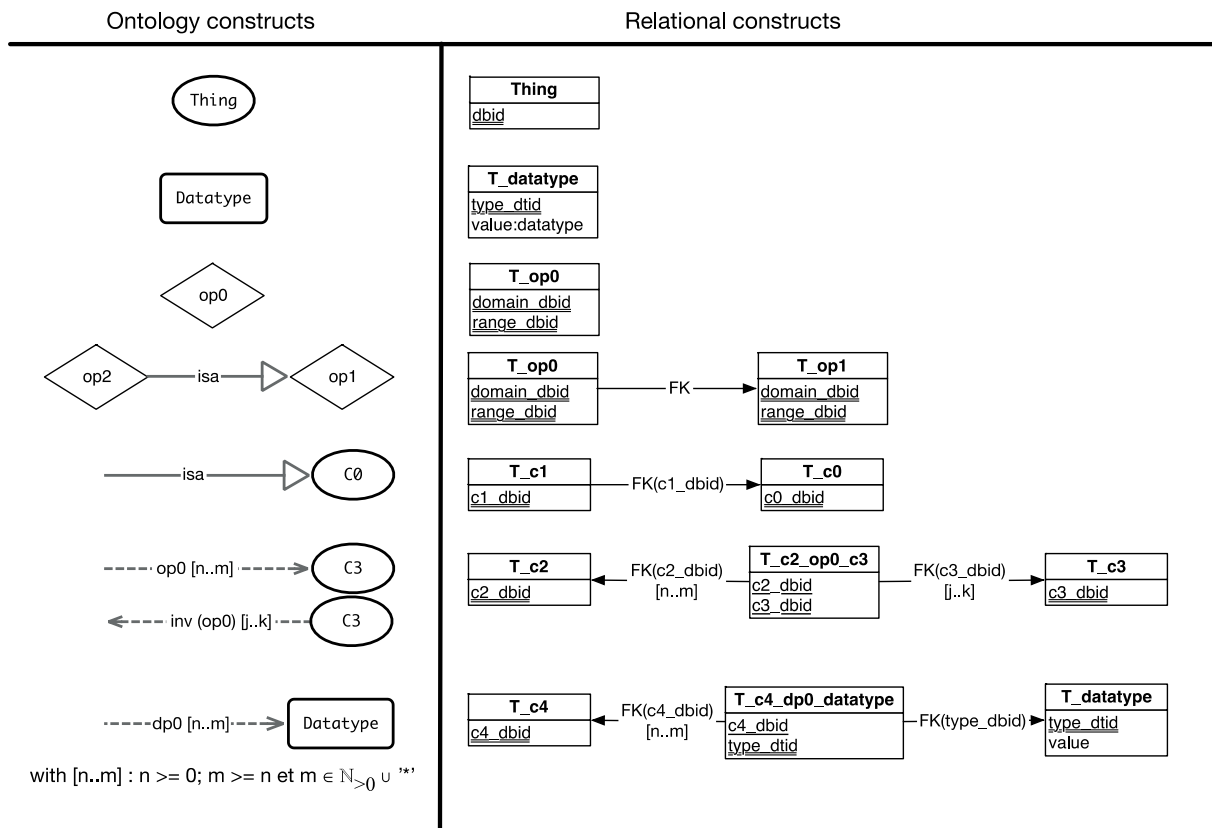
Ontology constructs

Relational constructs

Thing

| Thing |
|---|
| dbid |

Datatype

| T_datatype |
|---|
| type_dtid |
| value:datatype |

op0

| T_op0 |
|---|
| domain_dbid |
| range_dbid |

op2 isa op1

| T_op0 |
|---|
| domain_dbid |
| range_dbid |

FK

| T_op1 |
|---|
| domain_dbid |
| range_dbid |

isa C0

| T_c1 |
|---|
| c1_dbid |

FK(c1_dbid)

| T_c0 |
|---|
| c0_dbid |

op0 [n..m] C3

inv (op0) [j..k] C3

| T_c2 |
|---|
| c2_dbid |

FK(c2_dbid) [n..m]

| T_c2_op0_c3 |
|---|
| c2_dbid |
| c3_dbid |

FK(c3_dbid) [j..k]

| T_c3 |
|---|
| c3_dbid |

dp0 [n..m] Datatype

with [n..m] : n >= 0; m >= n et m $\in \mathbb{N}_{>0} \cup$ '*'

| T_c4 |
|---|
| c4_dbid |

FK(c4_dbid) [n..m]

| T_c4_dp0_datatype |
|---|
| c4_dbid |
| type_dtid |

FK(type_dbid)

| T_datatype |
|---|
| type_dtid |
| value |